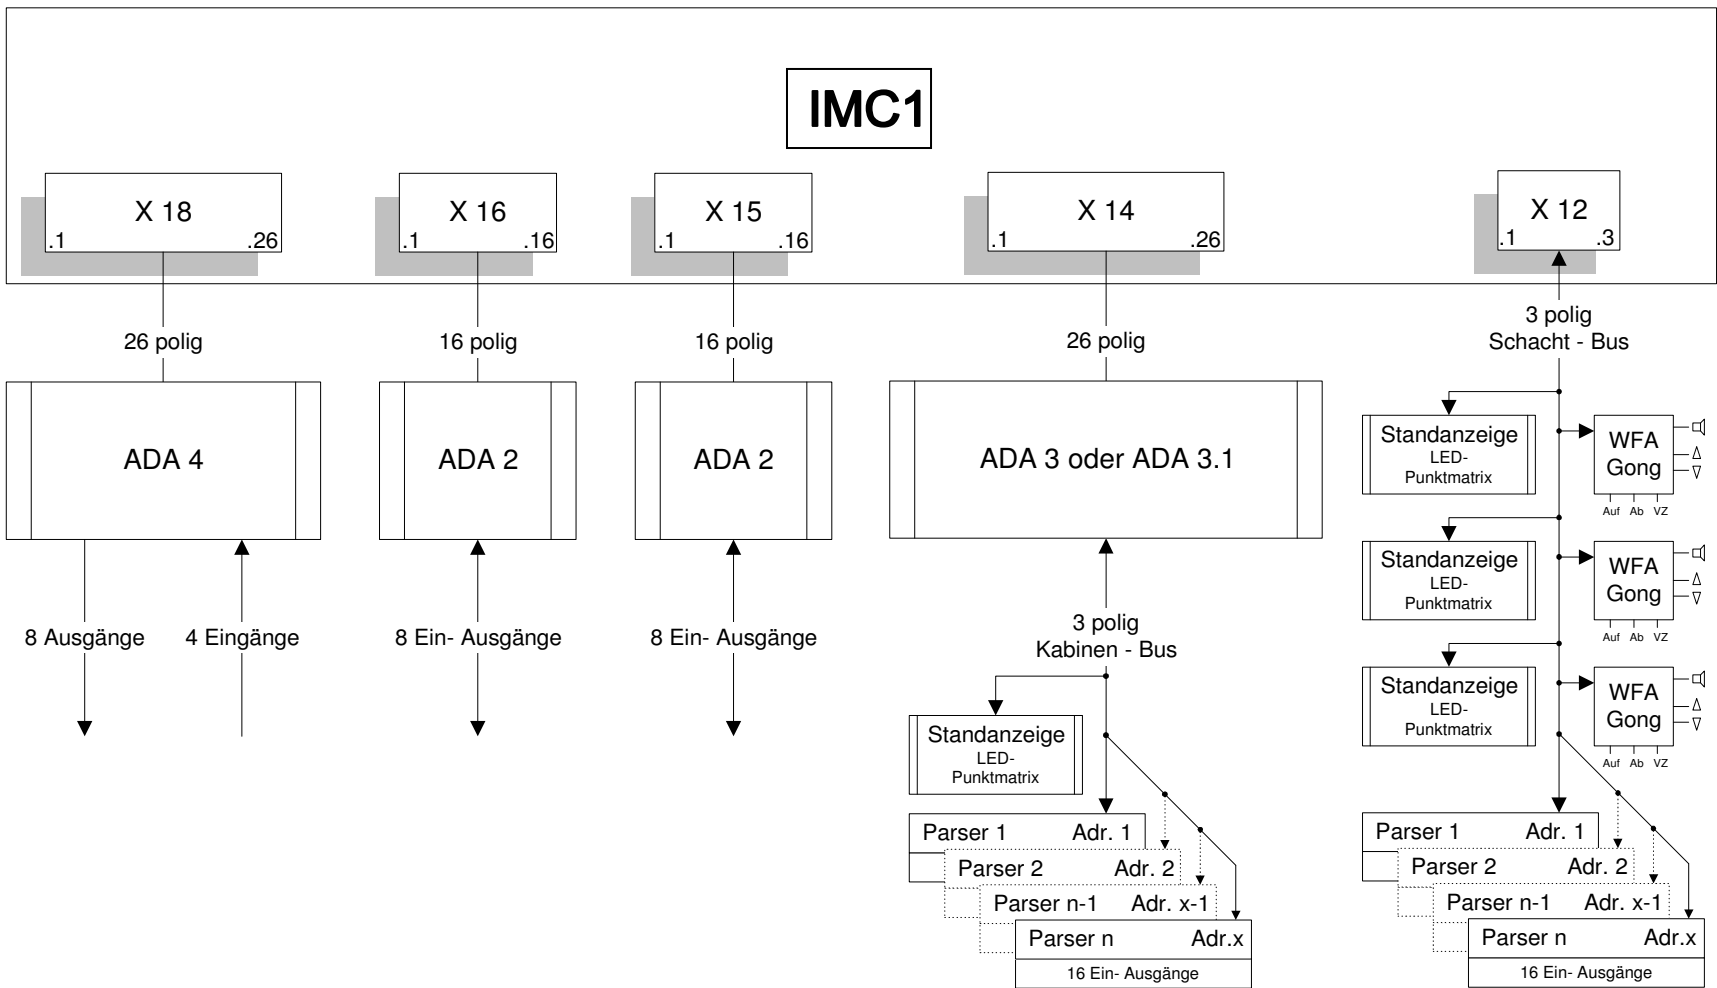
IMC1

X 18
.1 .26

X 16
.1 .16

X 15
.1 .16

X 14
.1 .26

X 12
.1 .3

26 polig

16 polig

16 polig

26 polig

3 polig
Schacht - Bus

ADA 4

ADA 2

ADA 2

ADA 3 oder ADA 3.1

8 Ausgänge

4 Eingänge

8 Ein- Ausgänge

8 Ein- Ausgänge

3 polig
Kabinen - Bus

Standanzeige
LED-
Punktmatrix

Parser 1 Adr. 1
Parser 2 Adr. 2
Parser n-1 Adr. x-1
Parser n Adr.x
16 Ein- Ausgänge

Standanzeige
LED-
Punktmatrix

WFA
Gong
Auf Ab VZ

Standanzeige
LED-
Punktmatrix

WFA
Gong
Auf Ab VZ

Standanzeige
LED-
Punktmatrix

WFA
Gong
Auf Ab VZ

Parser 1 Adr. 1
Parser 2 Adr. 2
Parser n-1 Adr. x-1
Parser n Adr.x
16 Ein- Ausgänge